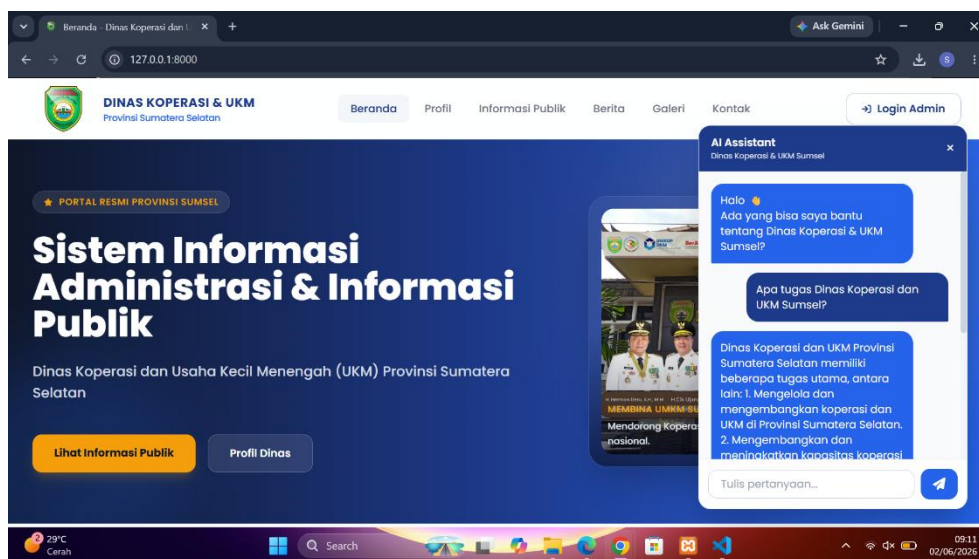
Beranda - Dinas Koperasi dan U ×
Ask Gemini
127.0.0.1:8000

DINAS KOPERASI & UKM
Provinsi Sumatera Selatan

Beranda Profil Informasi Publik Berita Galeri Kontak
Login Admin

PORTAL RESMI PROVINSI SUMSEL

Sistem Informasi Administrasi & Informasi Publik

Dinas Koperasi dan Usaha Kecil Menengah (UKM) Provinsi Sumatera Selatan

Lihat Informasi Publik
Profil Dinas

MEMBINA UMKM SU
Mendorong Koperas
nasional.

AI Assistant
Dinas Koperasi & UKM Sumsel
×

Halo 👋
Ada yang bisa saya bantu tentang Dinas Koperasi & UKM Sumsel?

Apa tugas Dinas Koperasi dan UKM Sumsel?

Dinas Koperasi dan UKM Provinsi Sumatera Selatan memiliki beberapa tugas utama, antara lain: 1. Mengelola dan mengembangkan koperasi dan UKM di Provinsi Sumatera Selatan. 2. Mengembangkan dan meningkatkan kapasitas koperasi

Tulis pertanyaan...

29°C
Cerah
Search
09:11
02/06/2026